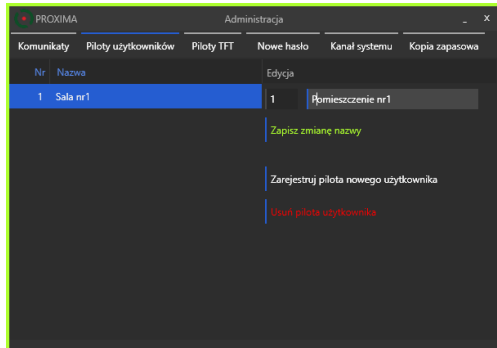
PROXIMA

Administracja

_ x

Komunikaty

Piloty użytkowników

Piloty TFT

Nowe hasło

Kanał systemu

Kopia zapasowa

| Nr | Nazwa |
|---|---|
| 1 | Sala nr1 |

Edycja

1

Pomieszczenie nr1

Zapisz zmianę nazwy

Zarejestruj pilota nowego użytkownika

Usuń pilota użytkownika